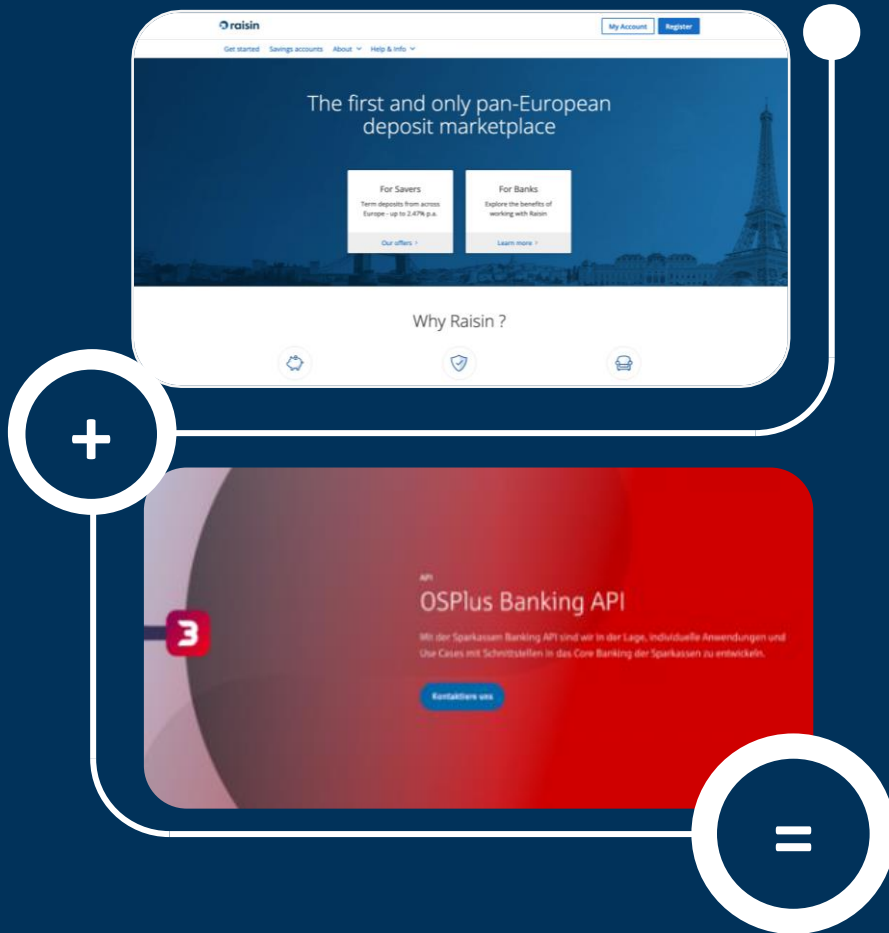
raisin

My Account Register

Get started Savings accounts About Help & Info

The first and only pan-European deposit marketplace

For Savers
Term deposits from across Europe - up to 2.47% p.a.
Our offers >

For Banks
Explore the benefits of working with Raisin
Learn more >

Why Raisin ?

+

3

API
OSPlus Banking API

Mit der Sparkassen Banking API sind wir in der Lage, individuelle Anwendungen und Use Cases mit Schnittstellen in das Core Banking der Sparkassen zu entwickeln.

Kontaktiere uns

=